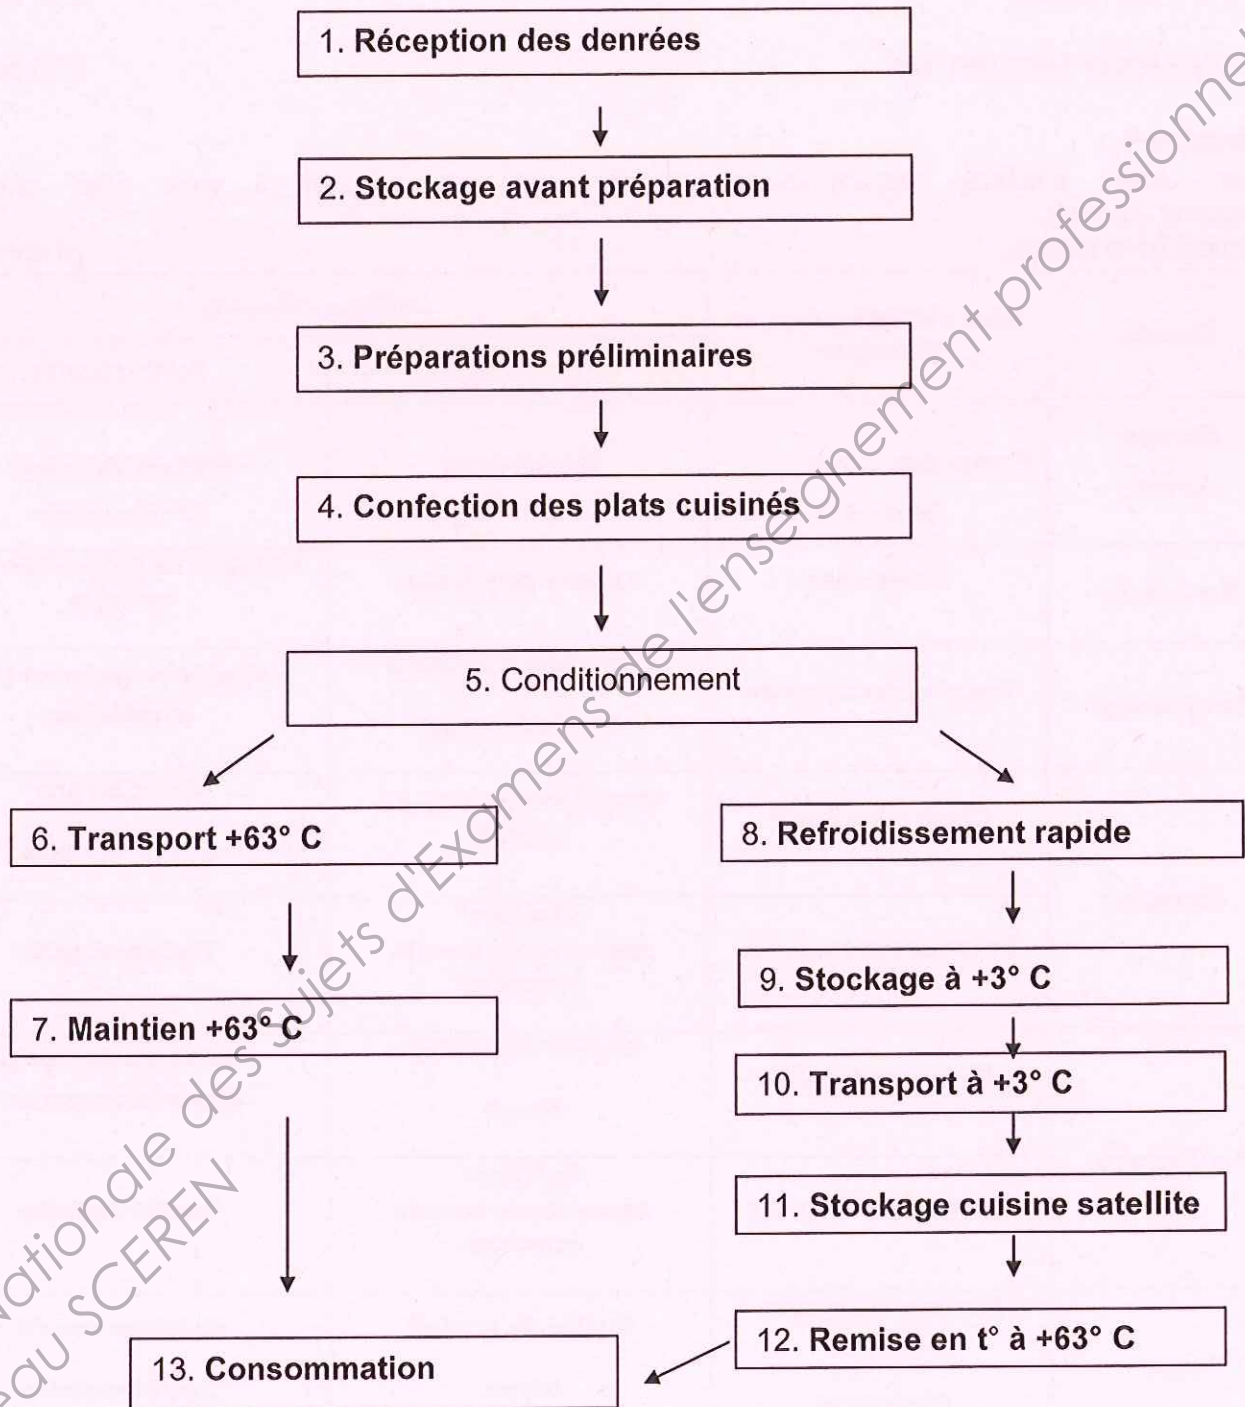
1. Réception des denrées

2. Stockage avant préparation

3. Préparations préliminaires

4. Confection des plats cuisinés

5. Conditionnement

6. Transport +63° C

7. Maintien +63° C

8. Refroidissement rapide

9. Stockage à +3° C

10. Transport à +3° C

11. Stockage cuisine satellite

12. Remise en t° à +63° C

13. Consommation

Base Nationale des Sujets d'Examens de l'enseignement professionnel
Réseau SCEREN